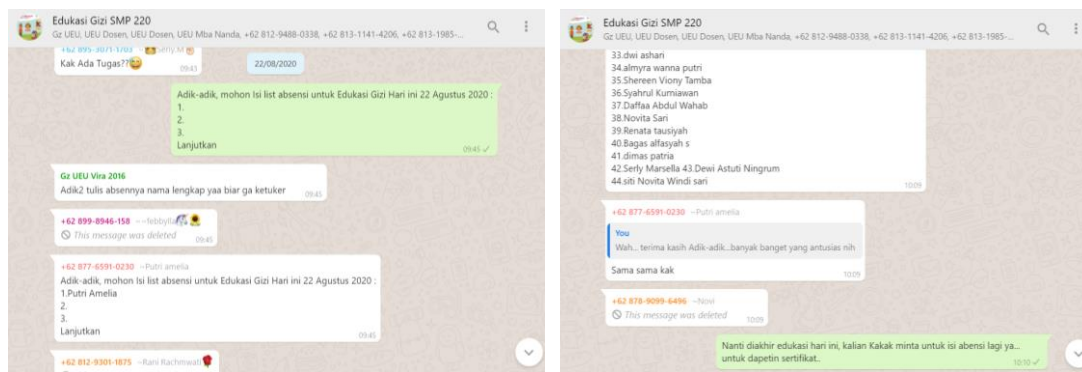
Edukasi Gizi SMP 220
Gz UEU, UEU Dosen, UEU Dosen, UEU Mba Nanda, +62 812-9488-0338, +62 813-1141-4206, +62 813-1985-...

+62 895-3071-1703 ~Selly M
Kak Ada Tugas??
09:43

22/08/2020

Adik-adik, mohon Isi list absensi untuk Edukasi Gizi Hari ini 22 Agustus 2020 :
1.
2.
3.
Lanjutkan
09:45

Gz UEU Vira 2016
Adik2 tulis absennya nama lengkap yaa biar ga ketuker
09:45

+62 899-8946-158 ~febbylla
This message was deleted
09:45

+62 877-6591-0230 ~Putri amelia
Adik-adik, mohon Isi list absensi untuk Edukasi Gizi Hari ini 22 Agustus 2020 :
1.Putri Amelia
2.
3.
Lanjutkan
09:45

+62 812-9301-1875 ~Rani Rachmawati

Edukasi Gizi SMP 220
Gz UEU, UEU Dosen, UEU Dosen, UEU Mba Nanda, +62 812-9488-0338, +62 813-1141-4206, +62 813-1985-...

33.dwi ashari
34.almyra wanna putri
35.Shereen Viony Tamba
36.Syahrul Kurniawan
37.Daffaa Abdul Wahab
38.Novita Sari
39.Renata tausiyah
40.Bagas alfasyah s
41.dimas patria
42.Serly Marsella 43.Dewi Astuti Ningrum
44.siti Novita Windi sari
10:09

+62 877-6591-0230 ~Putri amelia
You
Wah... terima kasih Adik-adik...banyak banget yang antusias nih
Sama sama kak
10:09

+62 878-9099-6496 ~Novi
This message was deleted
10:09

Nanti diakhir edukasi hari ini, kalian Kakak minta untuk isi abensi lagi ya... untuk dapetin sertifikat..
10:10